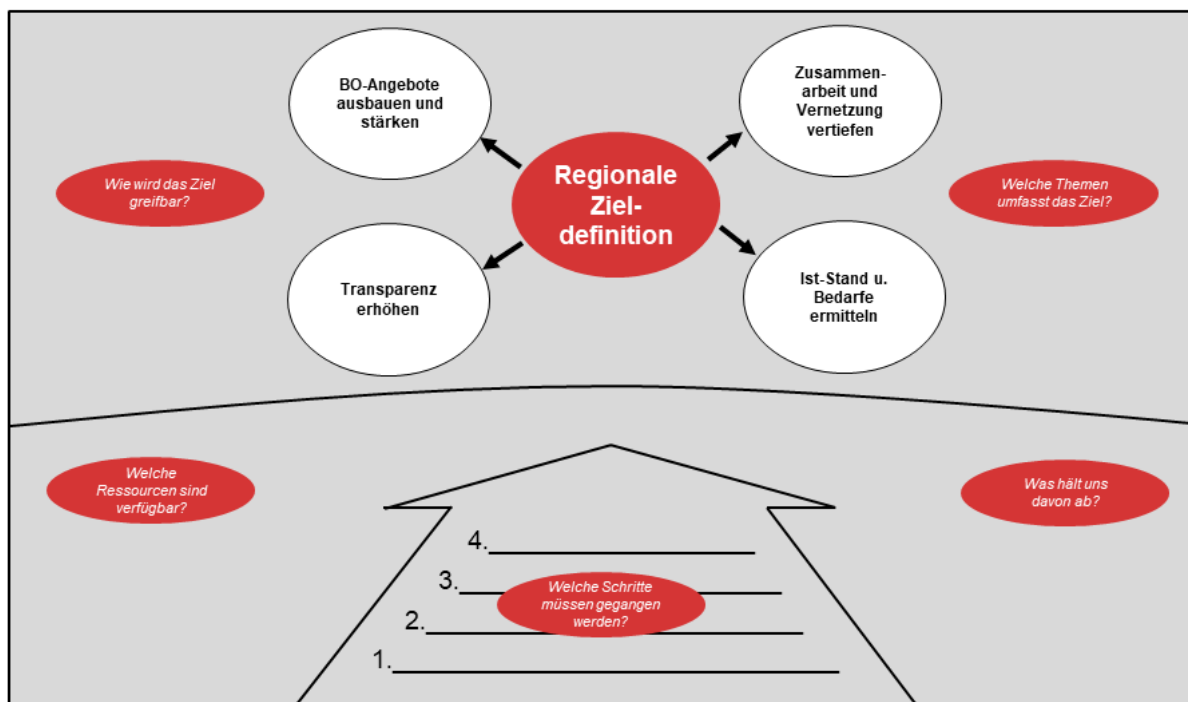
BO-Angebote ausbauen und stärken

Zusammenarbeit und Vernetzung vertiefen

Wie wird das Ziel greifbar?

Regionale Zieldefinition

Welche Themen umfasst das Ziel?

Transparenz erhöhen

Ist-Stand u. Bedarfe ermitteln

Welche Ressourcen sind verfügbar?

Was hält uns davon ab?

4.

3.

Welche Schritte müssen gegangen werden?

2.

1.